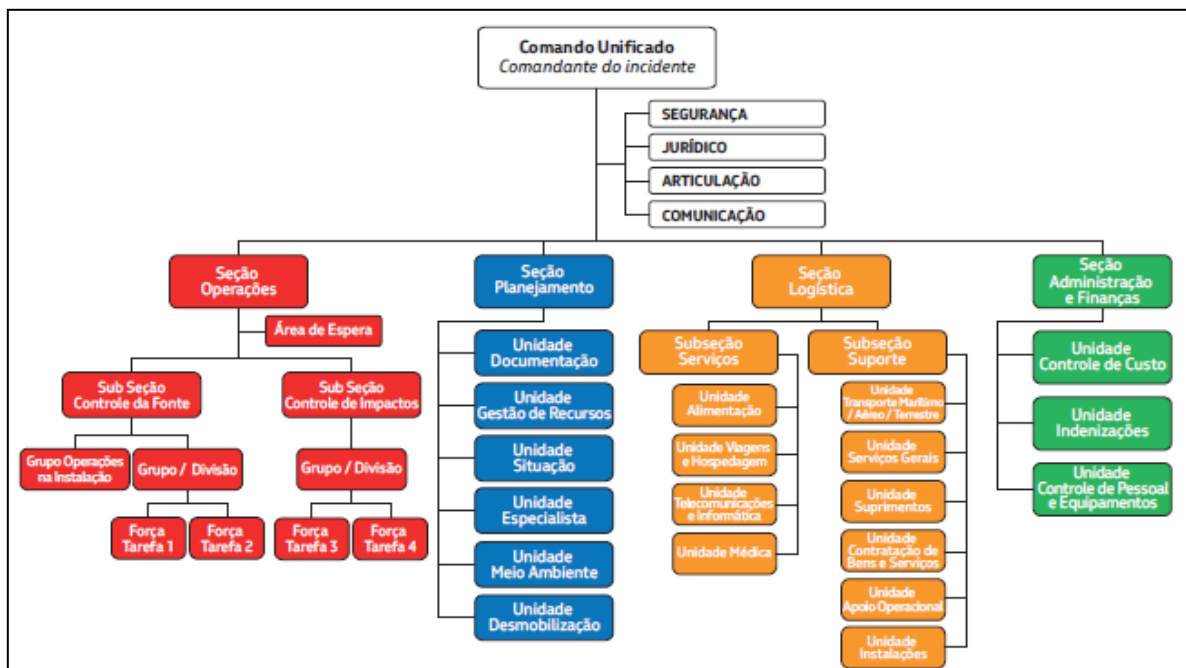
Comando Unificado
Comandante do incidente

SEGURANÇA
JURÍDICO
ARTICULAÇÃO
COMUNICAÇÃO

Seção Operações
Área de Espera
Sub Seção Controle da Fonte
Sub Seção Controle de Impactos
Grupo Operações na Instalação
Grupo / Divisão
Grupo / Divisão
Força Tarefa 1
Força Tarefa 2
Força Tarefa 3
Força Tarefa 4

Seção Planejamento
Unidade Documentação
Unidade Gestão de Recursos
Unidade Situação
Unidade Especialista
Unidade Meio Ambiente
Unidade Desmobilização

Seção Logística
Subseção Serviços
Unidade Alimentação
Unidade Viagens e Hospedagem
Unidade Telecomunicações e Informática
Unidade Médica
Subseção Suporte
Unidade Transporte Marítimo / Aéreo / Terrestre
Unidade Serviços Gerais
Unidade Suprimentos
Unidade Contratação de Bens e Serviços
Unidade Apoio Operacional
Unidade Instalações

Seção Administração e Finanças
Unidade Controle de Custo
Unidade Indenizações
Unidade Controle de Pessoal e Equipamentos